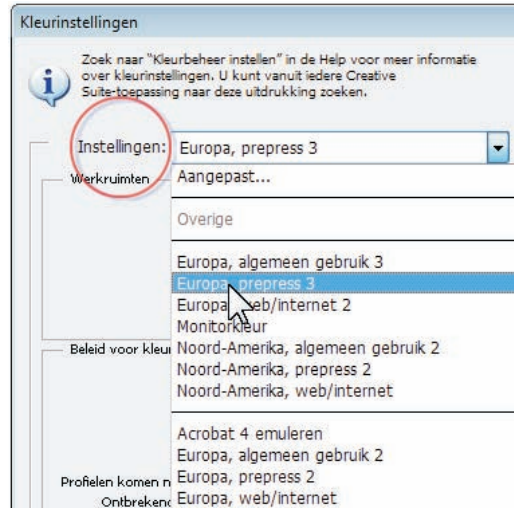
Kleurinstellingen

Zoek naar "Kleurbeheer instellen" in de Help voor meer informatie over kleurinstellingen. U kunt vanuit iedere Creative Suite-toepassing naar deze uitdrukking zoeken.

Instellingen: Europa, prepress 3

Werkruimten

Beleid voor kleu

Profielen komen n

Ontbrekend

Aangepast...

Overige

Europa, algemeen gebruik 3
Europa, prepress 3
Europa, web/internet 2
Monitorkleur
Noord-Amerika, algemeen gebruik 2
Noord-Amerika, prepress 2
Noord-Amerika, web/internet

Acrobat 4 emuleren
Europa, algemeen gebruik 2
Europa, prepress 2
Europa, web/internet